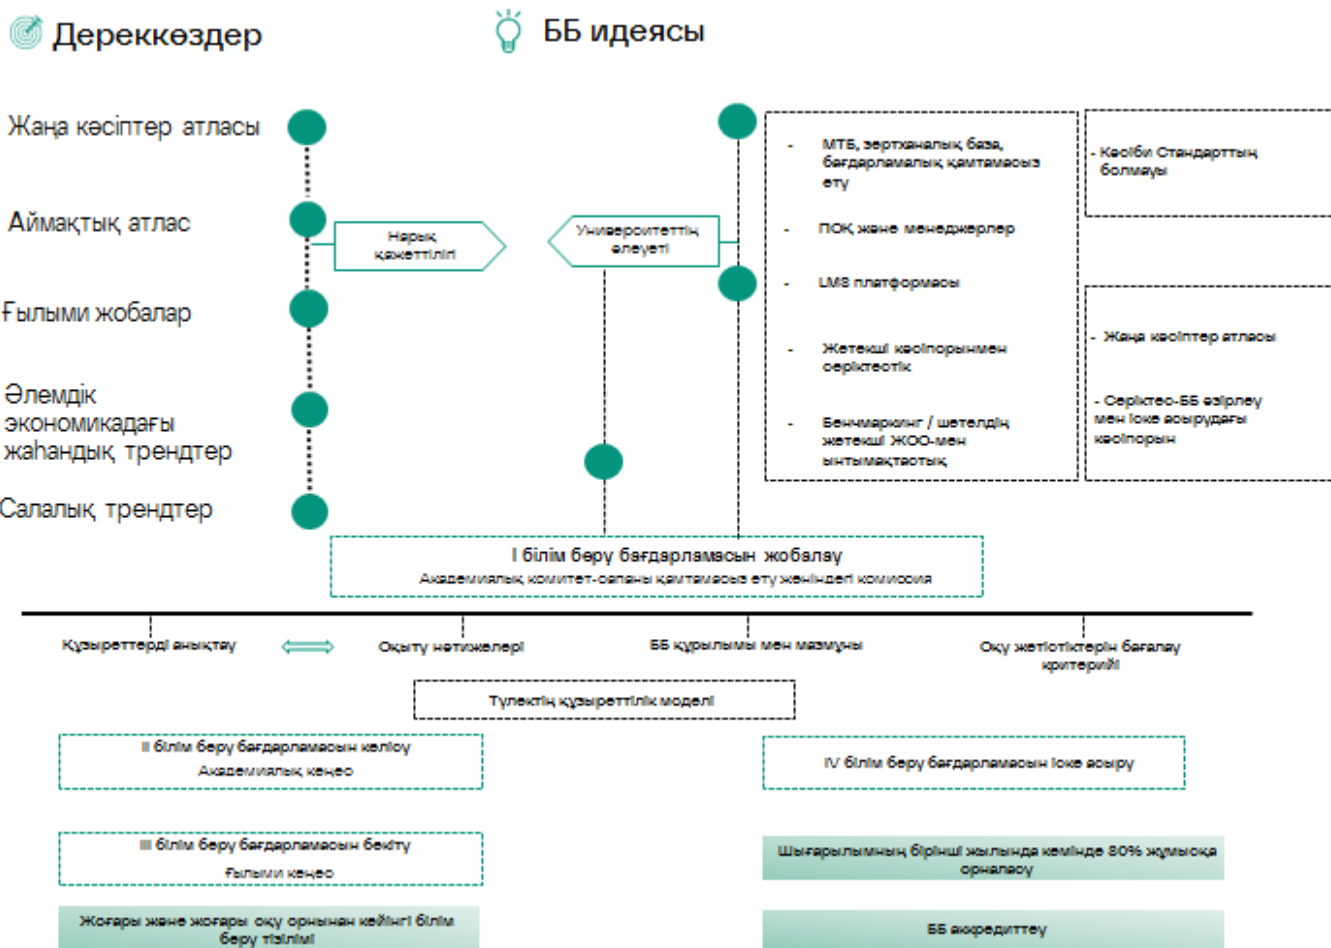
Дереккөздер

ББ идеясы

Жаңа кәсіптер атласы

Аймақтық атлас

Ғылыми жобалар

Әлемдік экономикадағы жаһандық трендтер

Салалық трендтер

Нарық қажеттілігі

Университеттің әлеуеті

- МТБ, зертханалық база, бағдарламалық қамтамасыз ету

- ПОҚ және менеджерлер

- LMS платформасы

- Жетекші кәсіпорынмен серіктестік

- Бенчмаркинг / шетелдің жетекші ЖОО-мен ынтымақтастық

- Кәсіби Стандарттың болмауы

- Жаңа кәсіптер атласы

- Серіктес-ББ әзірлеу мен іске асырудағы кәсіпорын

I білім беру бағдарламасын жобалау
Академиялық комитет-сапаны қамтамасыз ету жөніндегі комиссия

Құзыреттерді анықтау

Оқыту нәтижелері

ББ құрылымы мен мазмұны

Оқу жетістіктерін бағалау критерийі

Түлектің құзыреттілік моделі

II білім беру бағдарламасын келісу
Академиялық кеңес

IV білім беру бағдарламасын іске асыру

III білім беру бағдарламасын бекіту
Ғылыми кеңес

Шығарылымның бірінші жылында кемінде 80% жұмысқа орналасу

Жоғары және жоғары оқу орнынан кейінгі білім беру тізілімі

ББ аккредиттеу